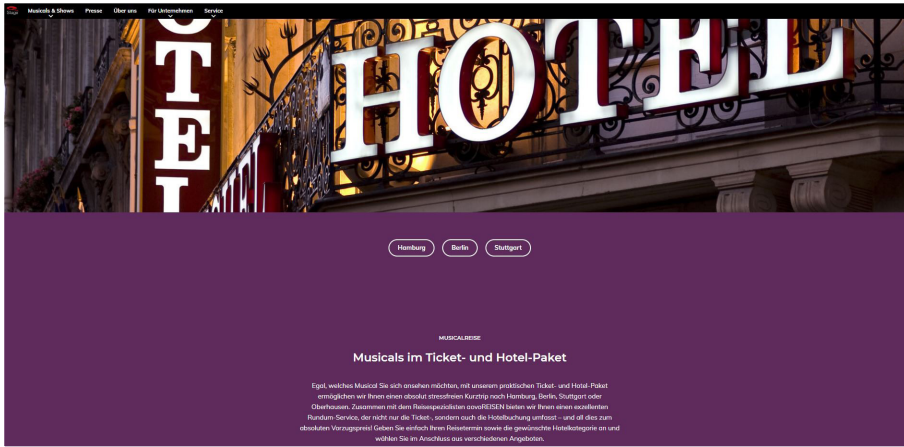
Stage

Musicals & Shows Presse Über uns Für Unternehmen Service

OTEL

HOTEL

HOTEL

Hamburg Berlin Stuttgart

MUSICALREISE

Musicals im Ticket- und Hotel-Paket

Egal, welches Musical Sie sich ansehen möchten, mit unserem praktischen Ticket- und Hotel-Paket ermöglichen wir Ihnen einen absolut stressfreien Kurztrip nach Hamburg, Berlin, Stuttgart oder Oberhausen. Zusammen mit dem Reisespezialisten aovoREISEN bieten wir Ihnen einen exzellenten Rundum-Service, der nicht nur die Ticket-, sondern auch die Hotelbuchung umfasst – und all dies zum absoluten Vorzugspreis! Geben Sie einfach Ihren Reisetermin sowie die gewünschte Hotelkategorie an und wählen Sie im Anschluss aus verschiedenen Angeboten.